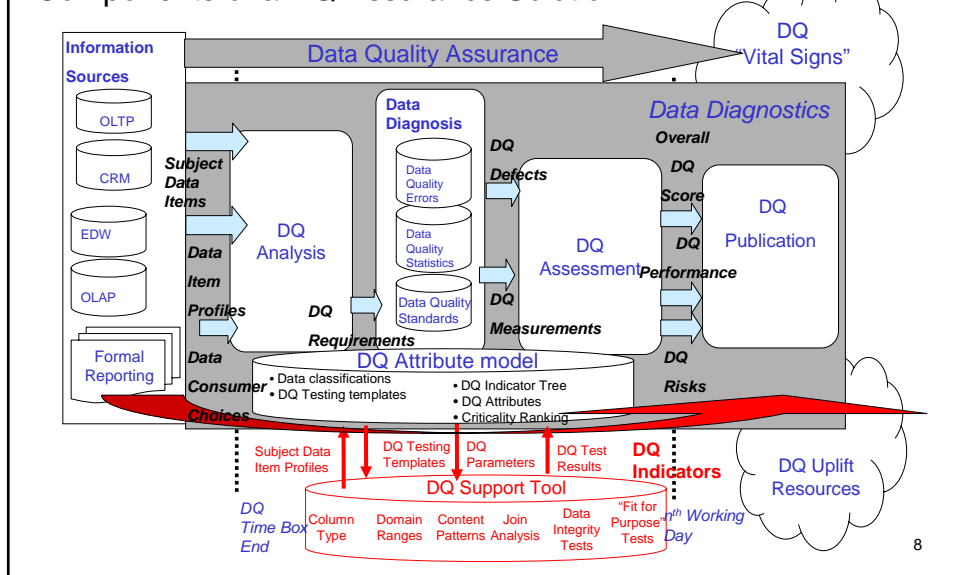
Information Sources

OLTP

CRM

EDW

OLAP

Formal Reporting

Data Quality Assurance

DQ "Vital Signs"

Data Diagnostics

Subject Data Items

Data Item Profiles

Data Consumer Choices

DQ Analysis

DQ Requirements

Data Diagnosis

Data Quality Errors

Data Quality Statistics

Data Quality Standards

DQ Defects

DQ Measurements

DQ Assessment

Overall DQ Score

DQ Performance

DQ Risks

DQ Publication

DQ Attribute model

• Data classifications
• DQ Testing templates

• DQ Indicator Tree
• DQ Attributes
• Criticality Ranking

Subject Data Item Profiles

DQ Testing Templates

DQ Parameters

DQ Test Results

DQ Indicators

DQ Uplift Resources

DQ Support Tool

DQ Time Box End

Column Type

Domain Ranges

Content Patterns

Join Analysis

Data Integrity Tests

"Fit for Purpose" Tests

$n^{th}$ Working Day

8